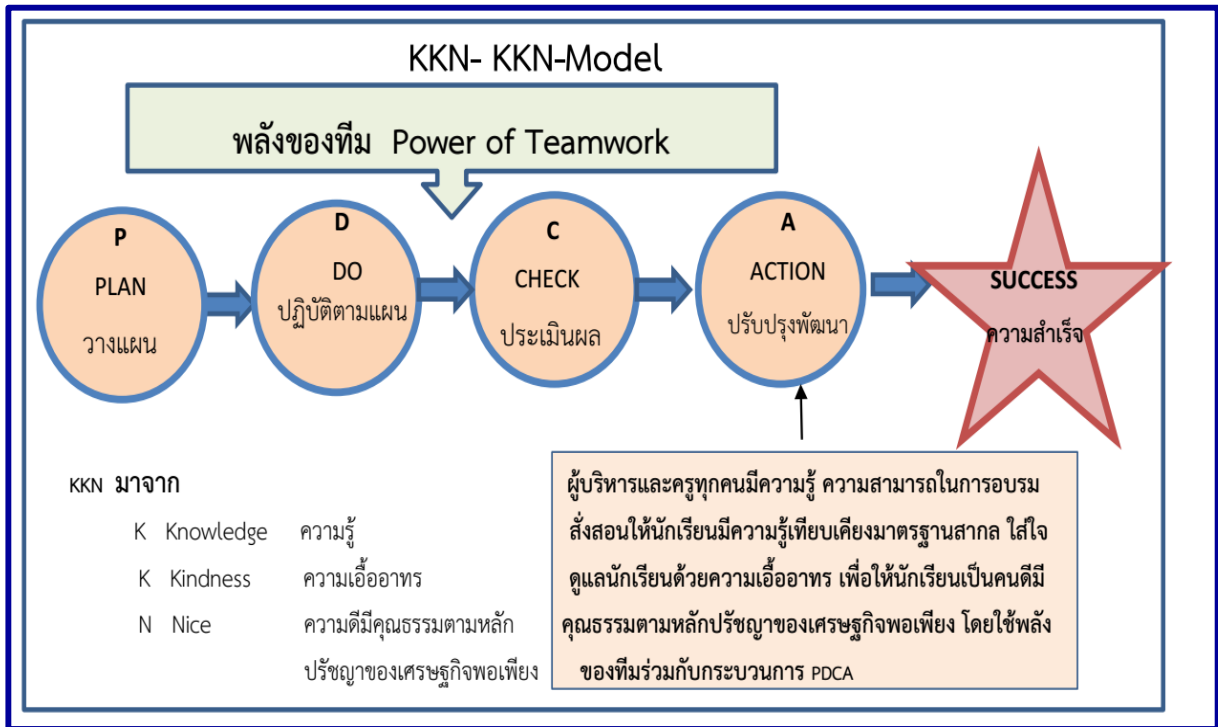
KKN- KKN-Model

พลังของทีม Power of Teamwork

P
PLAN
วางแผน

D
DO
ปฏิบัติตามแผน

C
CHECK
ประเมินผล

A
ACTION
ปรับปรุงพัฒนา

SUCCESS
ความสำเร็จ

KKN มาจาก

K Knowledge ความรู้

K Kindness ความเอื้ออาทร

N Nice ความดีมีคุณธรรมตามหลักปรัชญาของเศรษฐกิจพอเพียง

ผู้บริหารและครูทุกคนมีความรู้ ความสามารถในการอบรมสั่งสอนให้นักเรียนมีความรู้เทียบเคียงมาตรฐานสากล ใส่ใจดูแลนักเรียนด้วยความเอื้ออาทร เพื่อให้นักเรียนเป็นคนดีมีคุณธรรมตามหลักปรัชญาของเศรษฐกิจพอเพียง โดยใช้พลังของทีมร่วมกับกระบวนการ PDCA